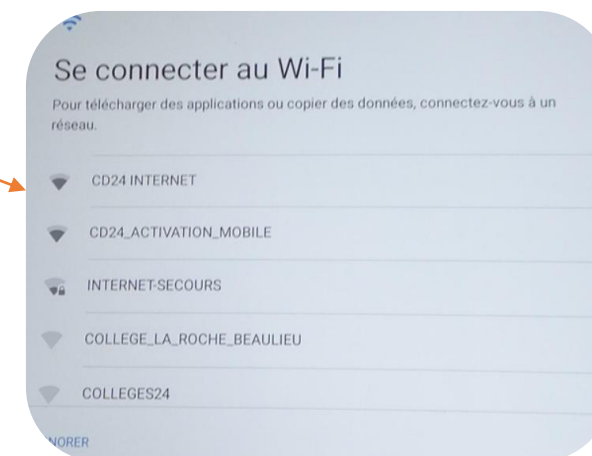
Se connecter au Wi-Fi

Pour télécharger des applications ou copier des données, connectez-vous à un réseau.

CD24 INTERNET

CD24_ACTIVATION_MOBILE

INTERNET-SECOURS

COLLEGE_LA_ROCHE_BEAULIEU

COLLEGES24

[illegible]NORER